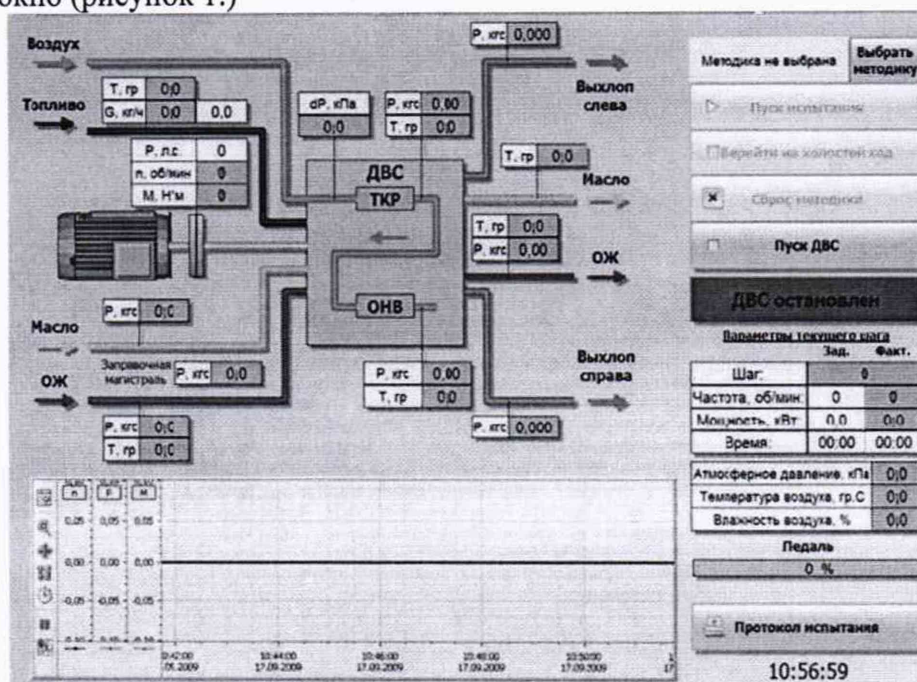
окно (рисунок 1.)

Воздух

Т, гр | 0,0
G, кг/ч | 0,0 | 0,0

Топливо

Р, кгс | 0,000

Выхлоп слева

dP, кПа
0,0

Р, кгс | 0,00
Т, гр | 0,0

Р, л.с. | 0
n, об/мин | 0
М, Н*м | 0

ДВС
ТКР

Т, гр | 0,0

Масло

Т, гр | 0,0
Р, кгс | 0,00

ОЖ

ОНВ

Р, кгс | 0,0

Масло

Заправочная магистраль | Р, кгс | 0,0

ОЖ

Р, кгс | 0,00
Т, гр | 0,0

Выхлоп справа

Р, кгс | 0,000

Р, кгс | 0,0
Т, гр | 0,0

Методика не выбрана | Выбрать методику

Пуск испытания

Перейти на холостой ход

Сброс методики

Пуск ДВС

ДВС остановлен

Параметры текущего шага

| | Зад. | Факт. |
|---|---|---|
| Шаг: | | 0 |
| Частота, об/мин | 0 | 0 |
| Мощность, кВт | 0,0 | 0,0 |
| Время: | 00:00 | 00:00 |

| Атмосферное давление, кПа | 0,0 |
|---|---|
| Температура воздуха, гр.С | 0,0 |
| Влажность воздуха, % | 0,0 |

Педаль
0 %

Протокол испытания

10:56:59

n F M
0,05 0,05 0,05
0,00 0,00 0,00
-0,05 -0,05 -0,05
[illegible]

10:42:00 17.09.2009
10:44:00 17.09.2009
10:46:00 17.09.2009
10:48:00 17.09.2009
10:50:00 17.09.2009